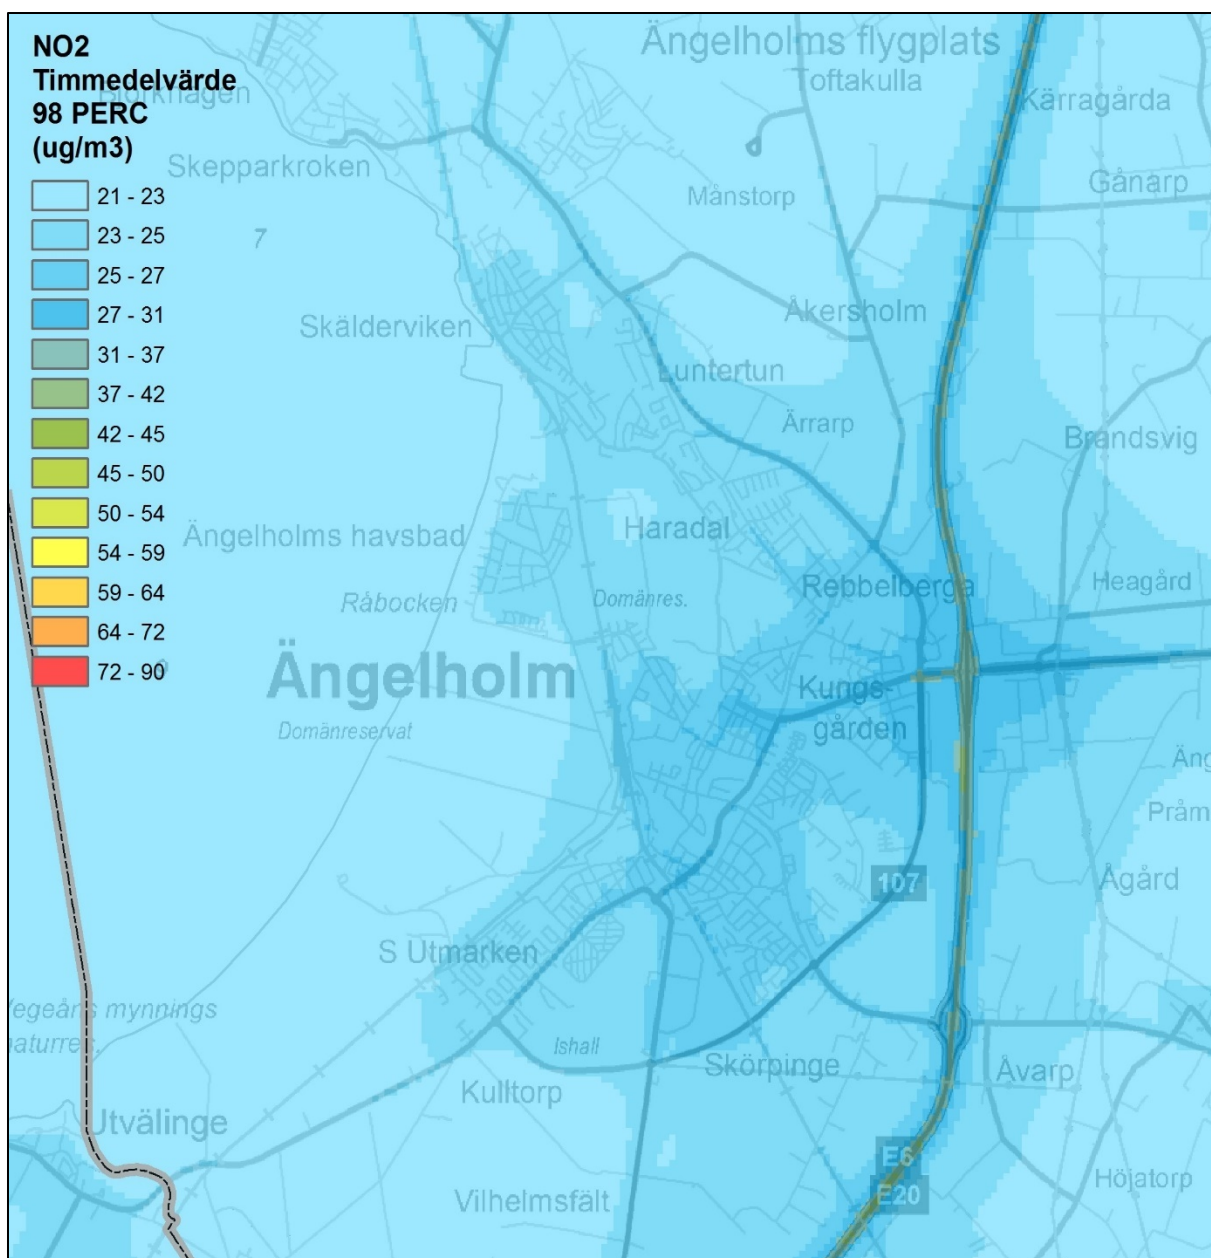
NO2
Timmedelvärde
98 PERC
(ug/m3)

21 - 23
23 - 25
25 - 27
27 - 31
31 - 37
37 - 42
42 - 45
45 - 50
50 - 54
54 - 59
59 - 64
64 - 72
72 - 90

Ängelholms flygplats
Toftakulla
Kärragårda
Skepparkroken
Månstorp
Gånarp
7
Skälderviken
Åkersholm
Luntertun
Ärrarp
Brandsvig
Ängelholms havsbad
Haradal
Råbocken
Domänres.
Rebbelberga
Heagård
Ängelholm
Kungsgården
Domänreservat
Äng
Pråm
107
Ågård
S Utmarken
egeåns mynnings
aturre
Ishall
Skörpinge
Åvarp
Kulltorp
Utvälinge
E6
E20
Vilhelmsfält
Höjatorp